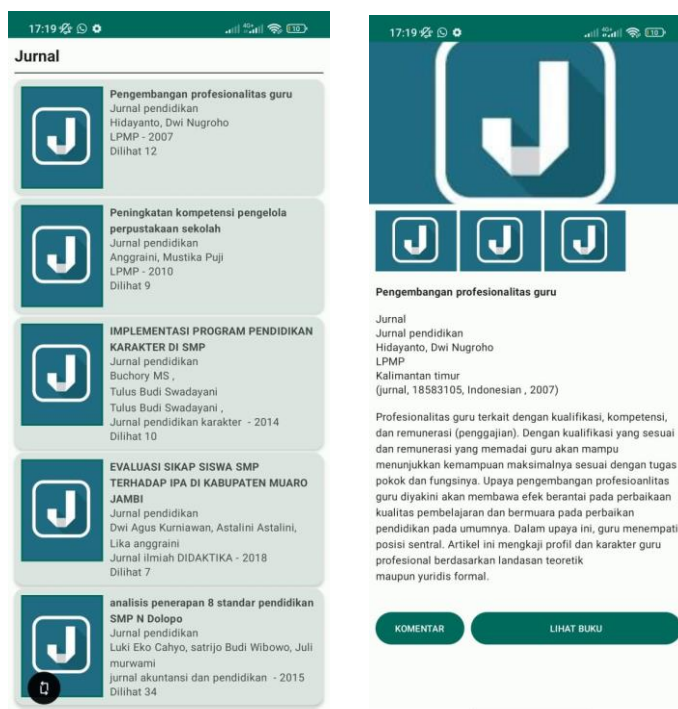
17:19

Jurnal

Pengembangan profesionalitas guru
Jurnal pendidikan
Hidayanto, Dwi Nugroho
LPMP - 2007
Dilihat 12

Peningkatan kompetensi pengelola perpustakaan sekolah
Jurnal pendidikan
Anggraini, Mustika Puji
LPMP - 2010
Dilihat 9

IMPLEMENTASI PROGRAM PENDIDIKAN KARAKTER DI SMP
Jurnal pendidikan
Buchory MS ,
Tulus Budi Swadayani
Tulus Budi Swadayani ,
Jurnal pendidikan karakter - 2014
Dilihat 10

EVALUASI SIKAP SISWA SMP TERHADAP IPA DI KABUPATEN MUARO JAMBI
Jurnal pendidikan
Dwi Agus Kurniawan, Astalini Astalini, Lika anggraini
Jurnal ilmiah DIDAKTIKA - 2018
Dilihat 7

analisis penerapan 8 standar pendidikan SMP N Dolopo
Jurnal pendidikan
Luki Eko Cahyo, satrijo Budi Wibowo, Juli murwami
jurnal akuntansi dan pendidikan - 2015
Dilihat 34

17:19

Pengembangan profesionalitas guru

Jurnal
Jurnal pendidikan
Hidayanto, Dwi Nugroho
LPMP
Kalimantan timur
(jurnal, 18583105, Indonesian , 2007)

Profesionalitas guru terkait dengan kualifikasi, kompetensi, dan remunerasi (penggajian). Dengan kualifikasi yang sesuai dan remunerasi yang memadai guru akan mampu menunjukkan kemampuan maksimalnya sesuai dengan tugas pokok dan fungsinya. Upaya pengembangan profesioanlitas guru diyakini akan membawa efek berantai pada perbaikaan kualitas pembelajaran dan bermuara pada perbaikan pendidikan pada umumnya. Dalam upaya ini, guru menempati posisi sentral. Artikel ini mengkaji profil dan karakter guru profesional berdasarkan landasan teoretik
maupun yuridis formal.

KOMENTAR
LIHAT BUKU